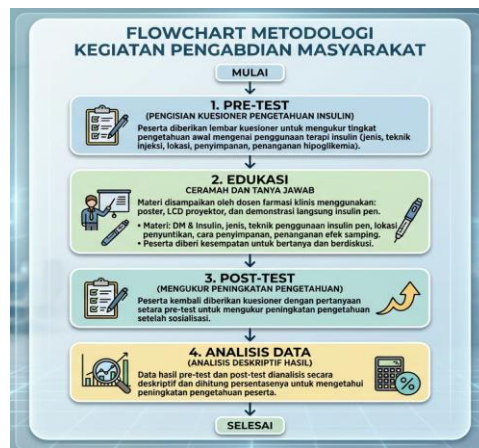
FLOWCHART METODOLOGI KEGIATAN PENGABDIAN MASYARAKAT

MULAI

1. PRE-TEST
(PENGISIAN KUESIONER PENGETAHUAN INSULIN)

Peserta diberikan lembar kuesioner untuk mengukur tingkat pengetahuan awal mengenai penggunaan terapi insulin (jenis, teknik injeksi, lokasi, penyimpanan, penanganan hipoglikemia).

2. EDUKASI
CERAMAH DAN TANYA JAWAB

Materi disampaikan oleh dosen farmasi klinis menggunakan: poster, LCD proyektor, dan demonstrasi langsung insulin pen.

• Materi: DM & insulin, jenis, teknik penggunaan insulin pen, lokasi penyuntikan, cara penyimpanan, penanganan efek samping.
• Peserta diberi kesempatan untuk bertanya dan berdiskusi.

3. POST-TEST
(MENGUKUR PENINGKATAN PENGETAHUAN)

Peserta kembali diberikan kuesioner dengan pertanyaan setara pre-test untuk mengukur peningkatan pengetahuan setelah sosialisasi.

4. ANALISIS DATA
(ANALISIS DESKRIPTIF HASIL)

Data hasil pre-test dan post-test dianalisis secara deskriptif dan dihitung persentasenya untuk mengetahui peningkatan pengetahuan peserta.

%

SELESAI